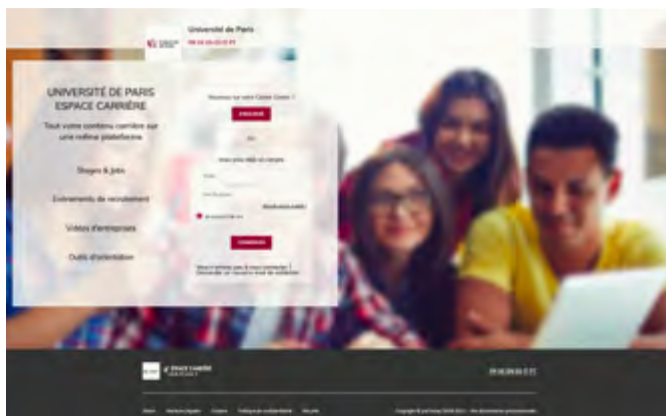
Université de Paris

UNIVERSITÉ DE PARIS ESPACE CARRIÈRE

Tout votre contenu carrière sur une même plateforme

Stages & Jobs

Evénements de recrutement

Vidéos d'entreprises

Outils d'orientation

Nouveau sur votre Career Center ?

S'INSCRIRE

ou

Vous avez déjà un compte

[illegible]

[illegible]

Mot de passe oublié

Se souvenir de moi

CONNEXION

Vous n'arrivez pas à vous connecter ? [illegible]

ESPACE CARRIÈRE

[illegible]